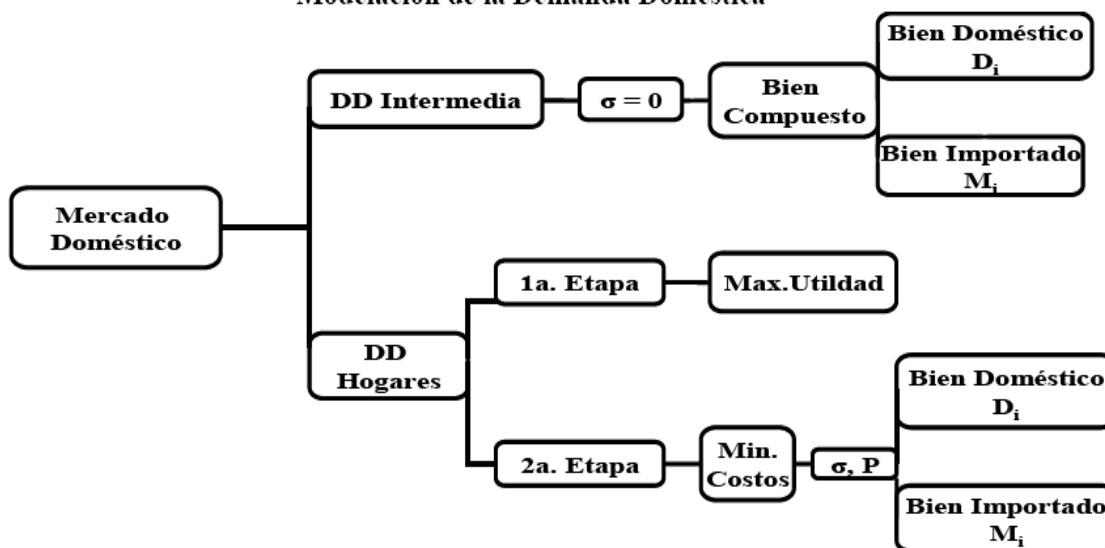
Modelación de la Demanda Doméstica

Mercado Doméstico

DD Intermedia

$\sigma = 0$

Bien Compuesto

Bien Doméstico $D_i$

Bien Importado $M_i$

DD Hogares

1a. Etapa

Max.Utildad

2a. Etapa

Min. Costos

$\sigma$, P

Bien Doméstico $D_i$

Bien Importado $M_i$